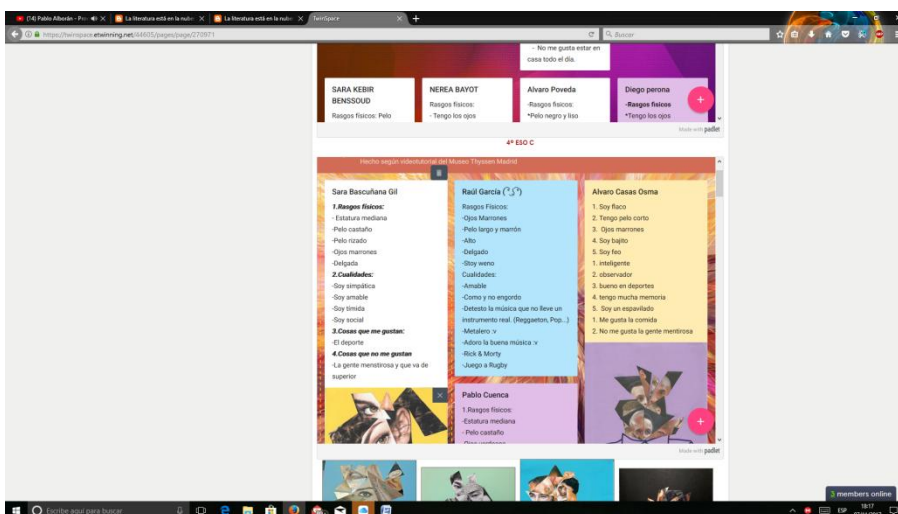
(14) Pablo Alborán - Pro ×
La literatura está en la nube ×
La literatura está en la nube ×
TwinSpace ×

https://twinspace.etwinning.net/44605/pages/page/270971
Buscar

- No me gusta estar en casa todo el día.

SARA KEBIR BENSSOUD
Rasgos físicos: Pelo

NEREA BAYOT
Rasgos físicos:
- Tengo los ojos

Alvaro Poveda
-Rasgos físicos:
*Pelo negro y liso

Diego perona
-Rasgos físicos
*Tengo los ojos

Made with padlet

4º ESO C

Hecho según videotutorial del Museo Thyssen Madrid

Sara Bascuñana Gil
1.Rasgos físicos:
- Estatura mediana
-Pelo castaño
-Pelo rizado
-Ojos marrones
-Delgada
2.Cualidades:
-Soy simpática
-Soy amable
-Soy tímida
-Soy social
3.Cosas que me gustan:
-El deporte
4.Cosas que no me gustan
-La gente menstirosa y que va de superior

Raúl García (͡° ͜ʖ ͡°)
Rasgos Físicos:
-Ojos Marrones
-Pelo largo y marrón
-Alto
-Delgado
-Stoy weno
Cualidades:
-Amable
-Como y no engordo
-Detesto la música que no lleve un instrumento real. (Reggaeton, Pop...)
-Metalero :v
-Adoro la buena música :v
-Rick & Morty
-Juego a Rugby

Alvaro Casas Osma
1. Soy flaco
2. Tengo pelo corto
3. Ojos marrones
4. Soy bajito
5. Soy feo
1. inteligente
2. observador
3. bueno en deportes
4. tengo mucha memoria
5. Soy un espavilado
1. Me gusta la comida
2. No me gusta la gente mentirosa

Pablo Cuenca
1.Rasgos físicos:
-Estatura mediana
-Pelo castaño

Made with padlet

members online

Escribe aquí para buscar
ESP 18:17